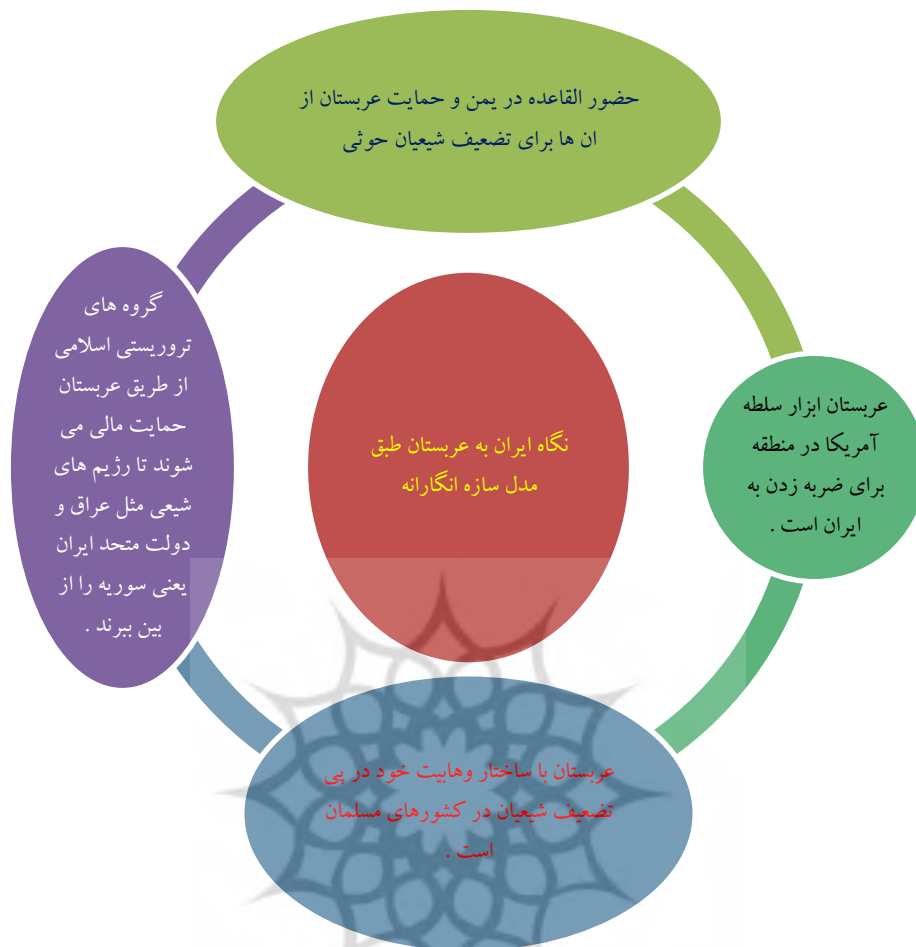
حضور القاعده در یمن و حمایت عربستان از ان ها برای تضعیف شیعیان حوثی

عربستان ابزار سلطه آمریکا در منطقه برای ضربه زدن به ایران است .

نگاه ایران به عربستان طبق مدل سازه انگارانه

گروه های تروریستی اسلامی از طریق عربستان حمایت مالی می شوند تا رژیم های شیعی مثل عراق و دولت متحد ایران یعنی سوریه را از بین ببرند .

عربستان با ساختار وهابیت خود در پی تضعیف شیعیان در کشورهای مسلمان است .